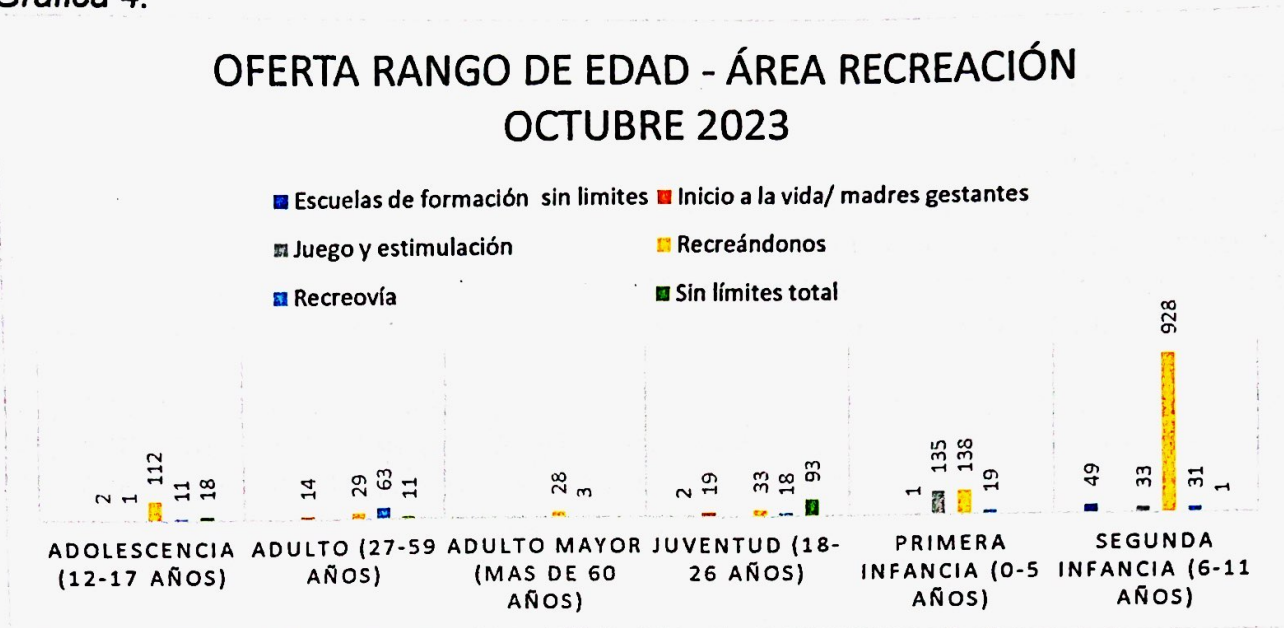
Gráfica 4.

OFERTA RANGO DE EDAD - ÁREA RECREACIÓN OCTUBRE 2023

Escuelas de formación sin limites
Inicio a la vida/ madres gestantes
Juego y estimulación
Recreándonos
Recreovía
Sin límites total

2 1 112 11 18
14 29 63 11
28 3
2 19 33 18 93
1 135 138 19
49 33 928 31 1

ADOLESCENCIA (12-17 AÑOS)
ADULTO (27-59 AÑOS)
ADULTO MAYOR (MAS DE 60 AÑOS)
JUVENTUD (18-26 AÑOS)
PRIMERA INFANCIA (0-5 AÑOS)
SEGUNDA INFANCIA (6-11 AÑOS)